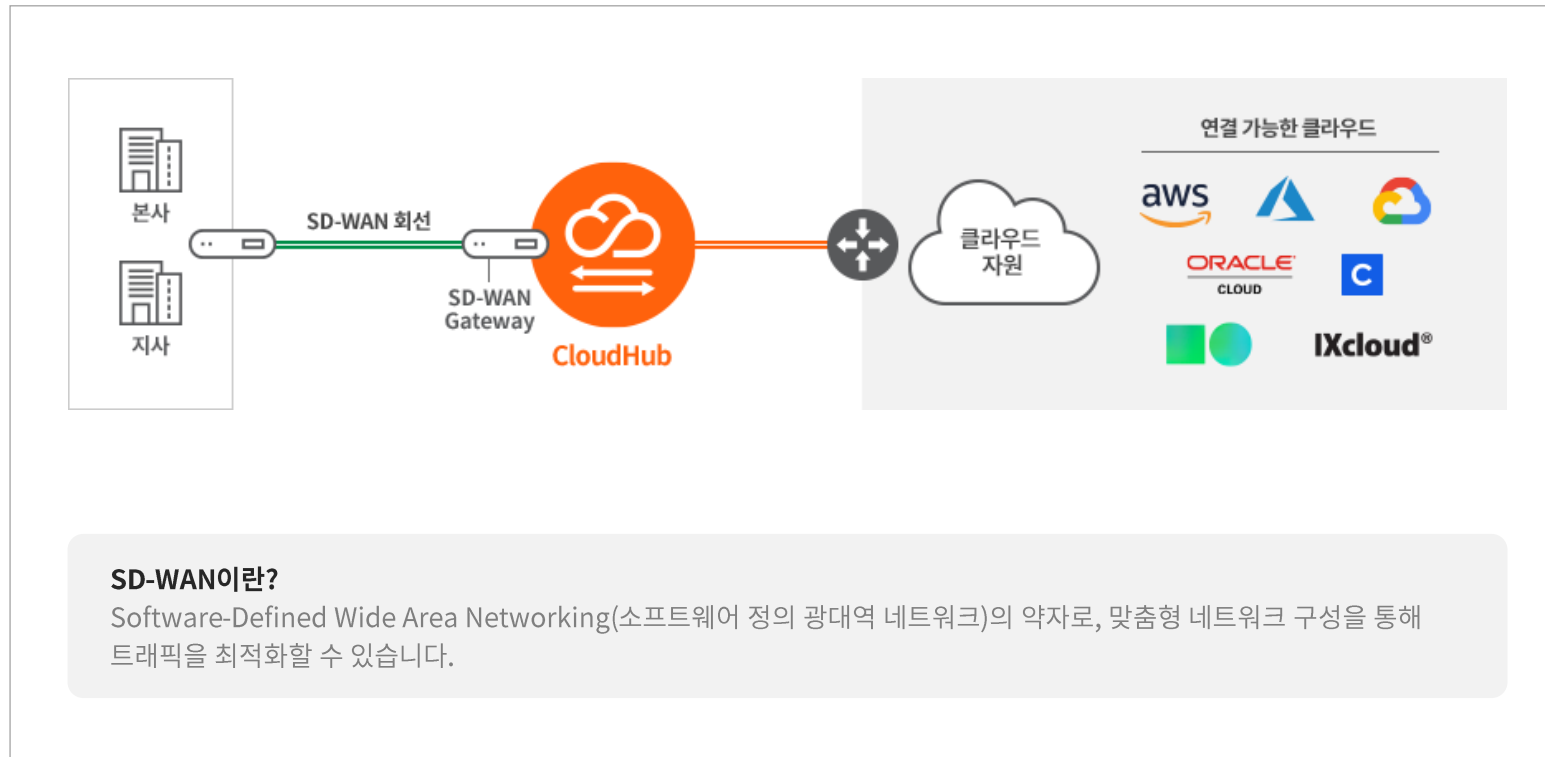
본사

지사

SD-WAN 회선

SD-WAN Gateway

CloudHub

클라우드 자원

연결 가능한 클라우드

aws

ORACLE CLOUD

C

IXcloud®

SD-WAN이란?

Software-Defined Wide Area Networking(소프트웨어 정의 광대역 네트워크)의 약자로, 맞춤형 네트워크 구성을 통해 트래픽을 최적화할 수 있습니다.